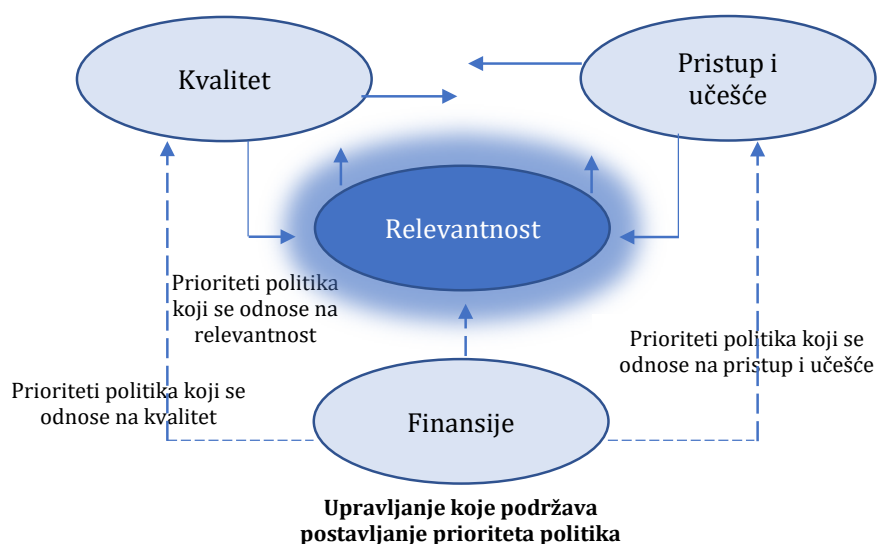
Kvalitet

Pristup i učešće

Relevantnost

Prioriteti politika koji se odnose na relevantnost

Prioriteti politika koji se odnose na pristup i učešće

Prioriteti politika koji se odnose na kvalitet

Finansije

Upravljanje koje podržava postavljanje prioriteta politika